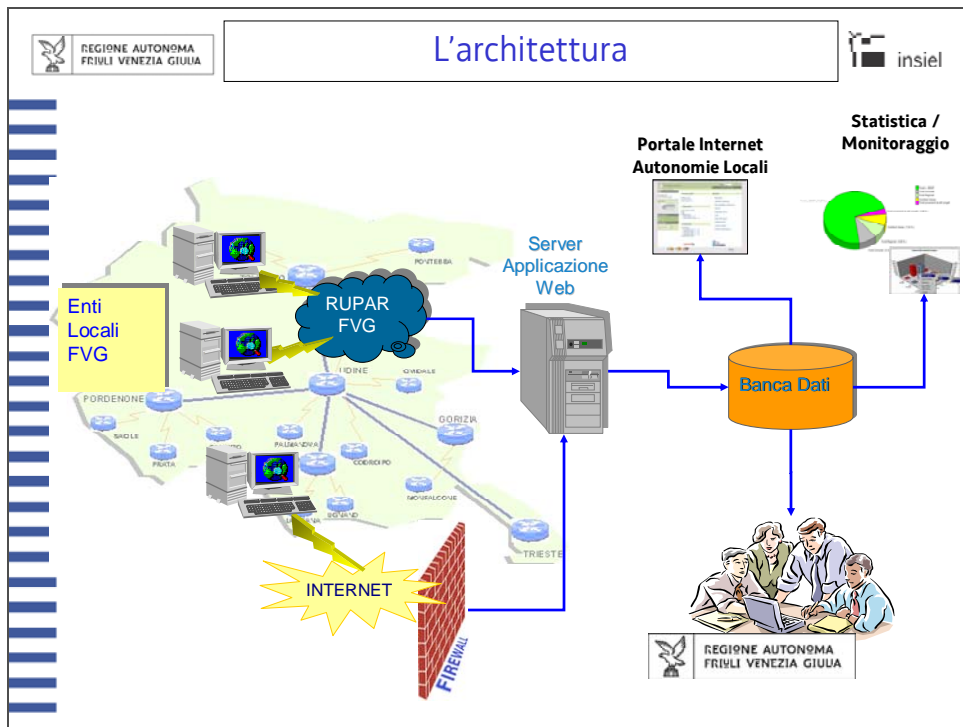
REGIONE AUTONOMA FRIULI VENEZIA GIULIA

L'architettura

insiel

Portale Internet Autonomie Locali

Statistica / Monitoraggio

Server Applicazione Web

Enti Locali FVG

RUPAR FVG

PONTEBBA

UDINE

CIVIDALE

PORDENONE

GORIZIA

SACILE

PRATA

PALMANOVA

CODROIPO

MONFALCONE

SCHIAVO

TRIESTE

Banca Dati

INTERNET

FIREWALL

REGIONE AUTONOMA FRIULI VENEZIA GIULIA